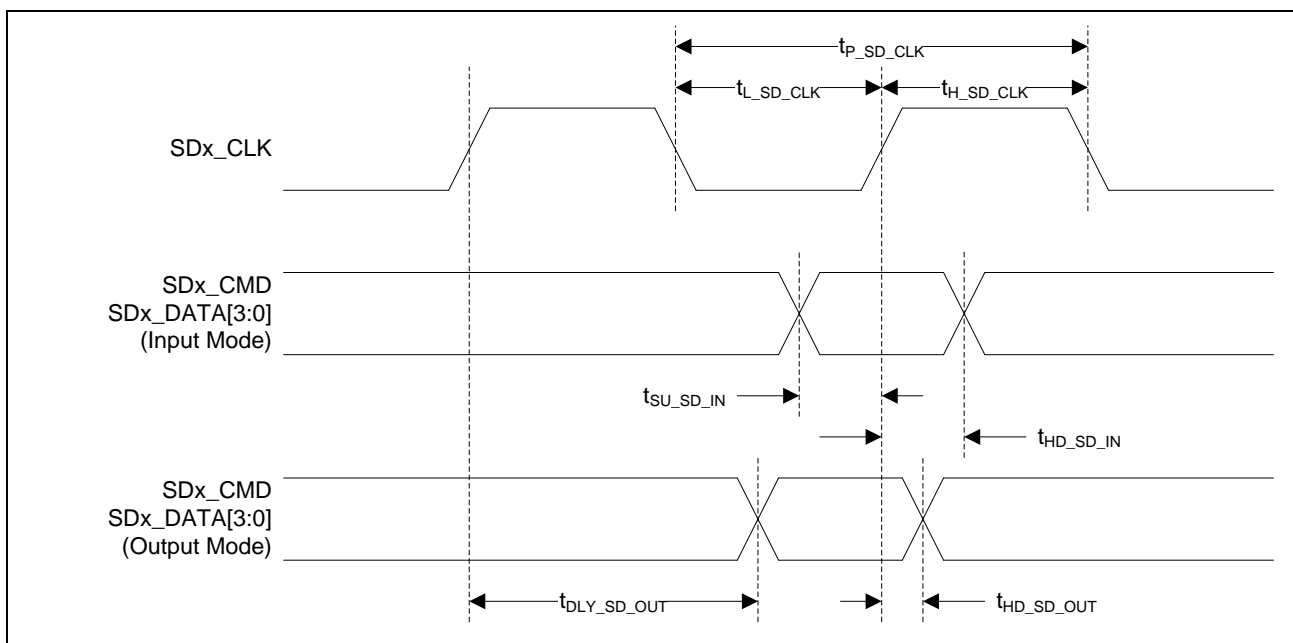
$t_{P\_SD\_CLK}$

$t_{L\_SD\_CLK}$

$t_{H\_SD\_CLK}$

SDx_CLK

SDx_CMD
SDx_DATA[3:0]
(Input Mode)

$t_{SU\_SD\_IN}$

$t_{HD\_SD\_IN}$

SDx_CMD
SDx_DATA[3:0]
(Output Mode)

$t_{DLY\_SD\_OUT}$

$t_{HD\_SD\_OUT}$